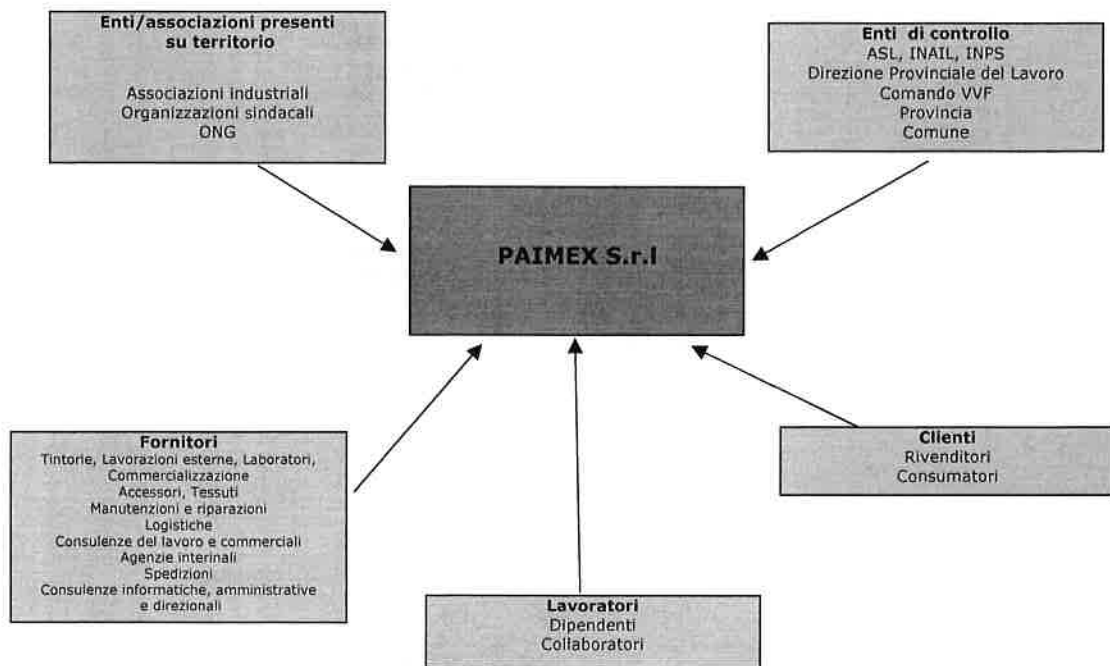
**Enti/associazioni presenti su territorio**

Associazioni industriali
Organizzazioni sindacali
ONG

**Enti di controllo**
ASL, INAIL, INPS
Direzione Provinciale del Lavoro
Comando VVF
Provincia
Comune

**PAIMEX S.r.l**

**Fornitori**
Tintorie, Lavorazioni esterne, Laboratori, Commercializzazione
Accessori, Tessuti
Manutenzioni e riparazioni
Logistiche
Consulenze del lavoro e commerciali
Agenzie interinali
Spedizioni
Consulenze informatiche, amministrative e direzionali

**Clienti**
Rivenditori
Consumatori

**Lavoratori**
Dipendenti
Collaboratori